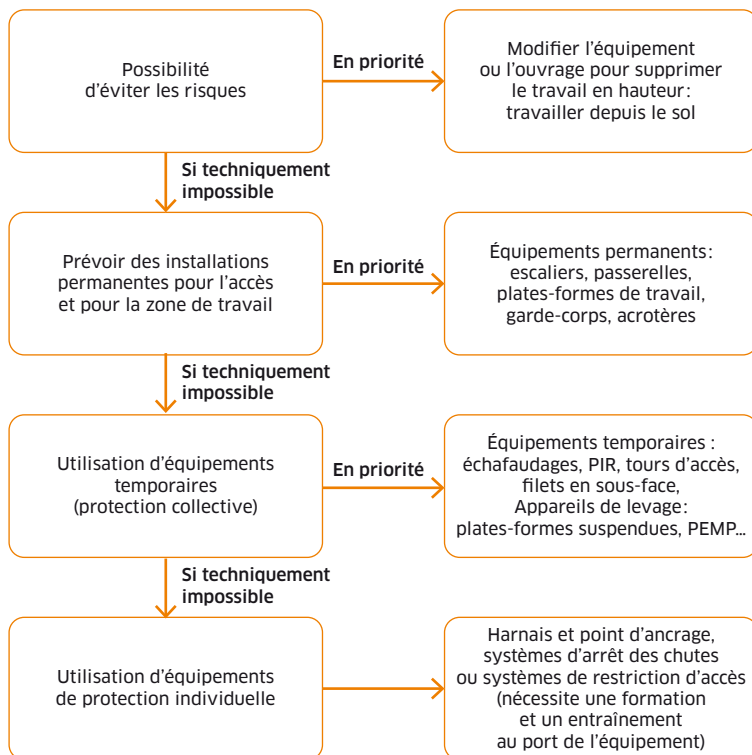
Possibilité d'éviter les risques

En priorité

Modifier l'équipement ou l'ouvrage pour supprimer le travail en hauteur: travailler depuis le sol

Si techniquement impossible

Prévoir des installations permanentes pour l'accès et pour la zone de travail

En priorité

Équipements permanents: escaliers, passerelles, plates-formes de travail, garde-corps, acrotères

Si techniquement impossible

Utilisation d'équipements temporaires (protection collective)

En priorité

Équipements temporaires : échafaudages, PIR, tours d'accès, filets en sous-face, Appareils de levage: plates-formes suspendues, PEMP...

Si techniquement impossible

Utilisation d'équipements de protection individuelle

Harnais et point d'ancrage, systèmes d'arrêt des chutes ou systèmes de restriction d'accès (nécessite une formation et un entraînement au port de l'équipement)